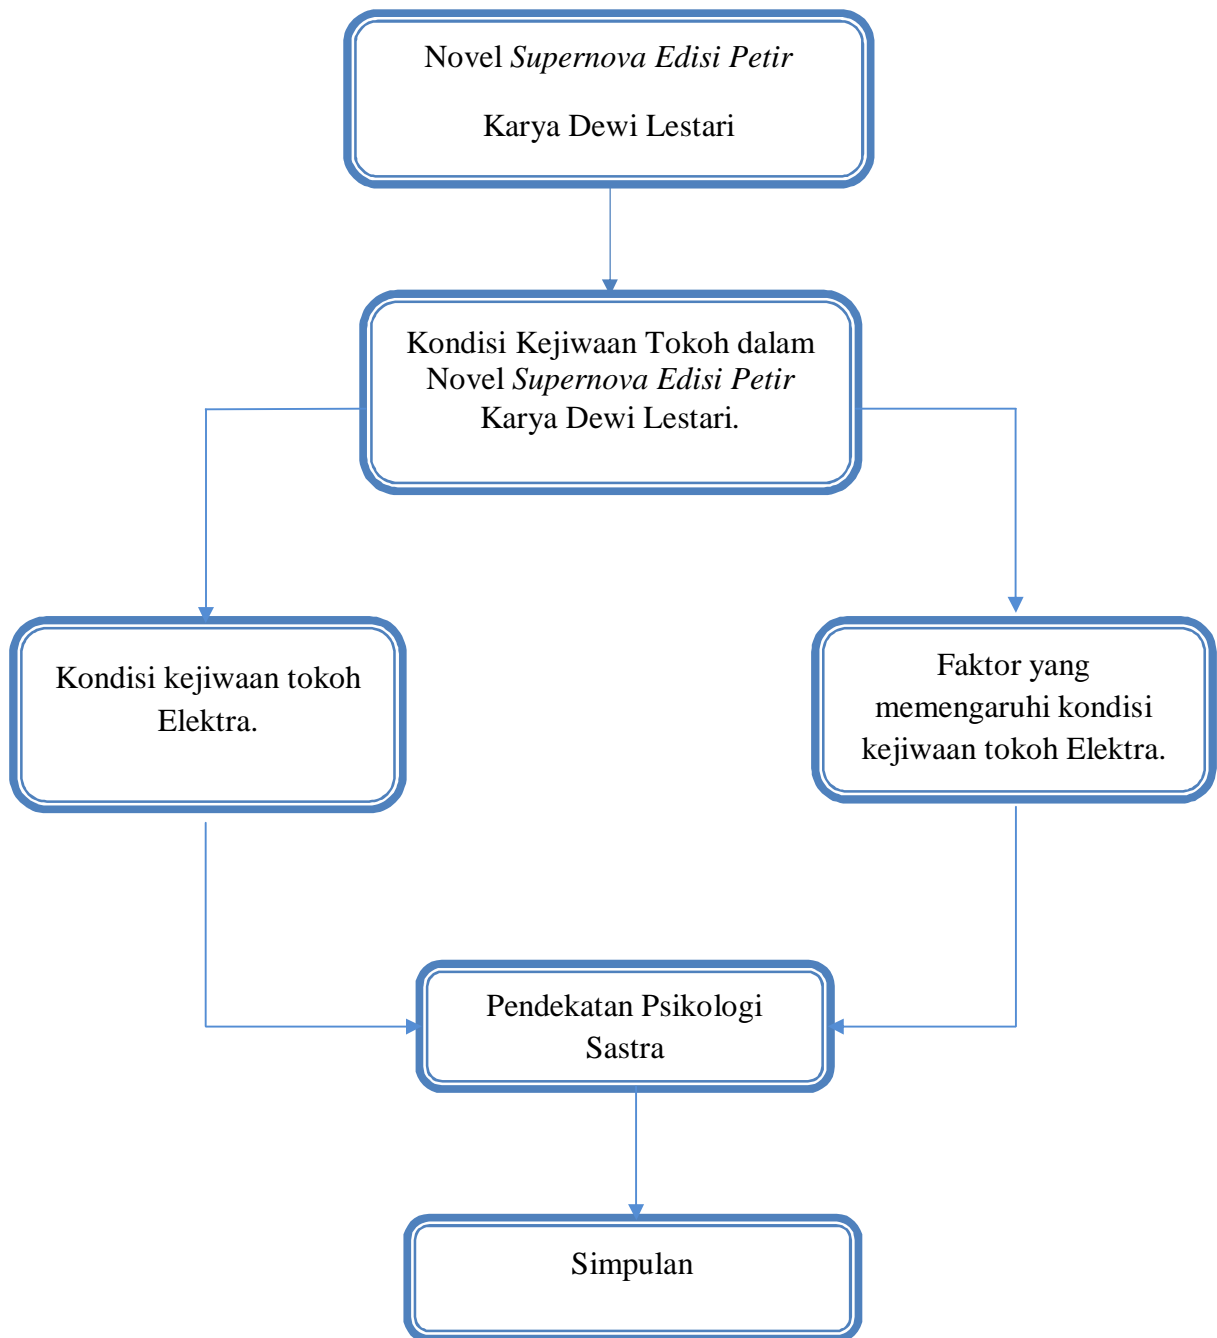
Novel *Supernova Edisi Petir*

Karya Dewi Lestari

Kondisi Kejiwaan Tokoh dalam Novel *Supernova Edisi Petir* Karya Dewi Lestari.

Kondisi kejiwaan tokoh Elektra.

Faktor yang memengaruhi kondisi kejiwaan tokoh Elektra.

Pendekatan Psikologi Sastra

Simpulan